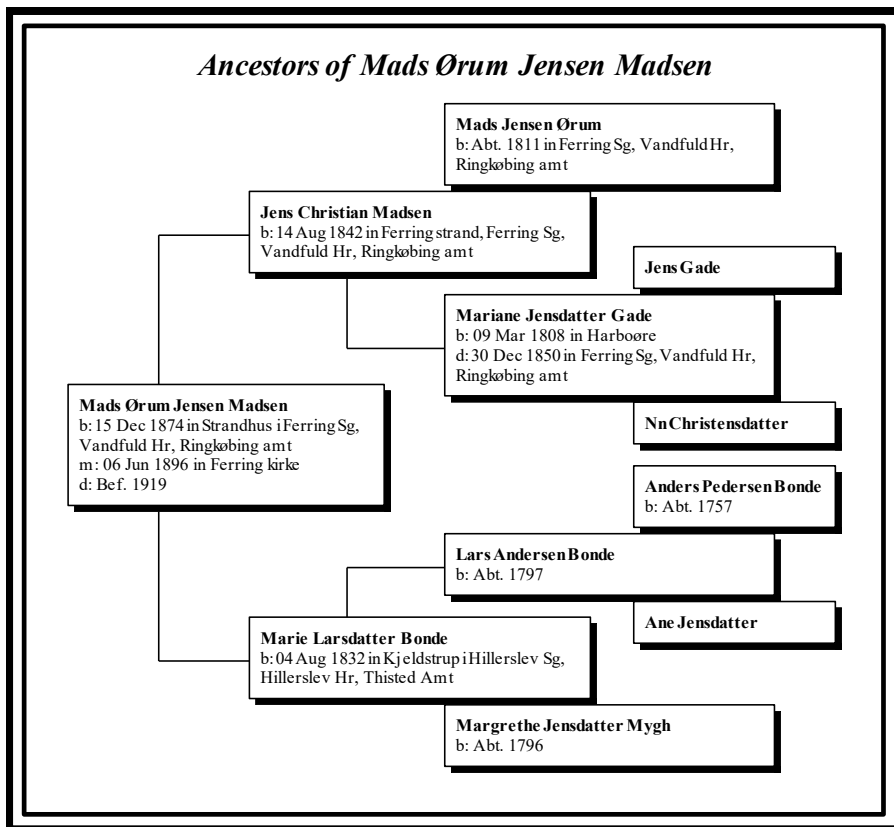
Ancestors of Mads Ørum Jensen Madsen

Mads Jensen Ørum
b: Abt. 1811 in Ferring Sg, Vandfuld Hr, Ringkøbing amt

Jens Christian Madsen
b: 14 Aug 1842 in Ferring strand, Ferring Sg, Vandfuld Hr, Ringkøbing amt

Jens Gade

Mariane Jensdatter Gade
b: 09 Mar 1808 in Harboøre
d: 30 Dec 1850 in Ferring Sg, Vandfuld Hr, Ringkøbing amt

Mads Ørum Jensen Madsen
b: 15 Dec 1874 in Strandhus i Ferring Sg, Vandfuld Hr, Ringkøbing amt
m: 06 Jun 1896 in Ferring kirke
d: Bef. 1919

Nn Christensdatter

Anders Pedersen Bonde
b: Abt. 1757

Lars Andersen Bonde
b: Abt. 1797

Ane Jensdatter

Marie Larsdatter Bonde
b: 04 Aug 1832 in Kjeldstrup i Hillerslev Sg, Hillerslev Hr, Thisted Amt

Margrethe Jensdatter Mygh
b: Abt. 1796